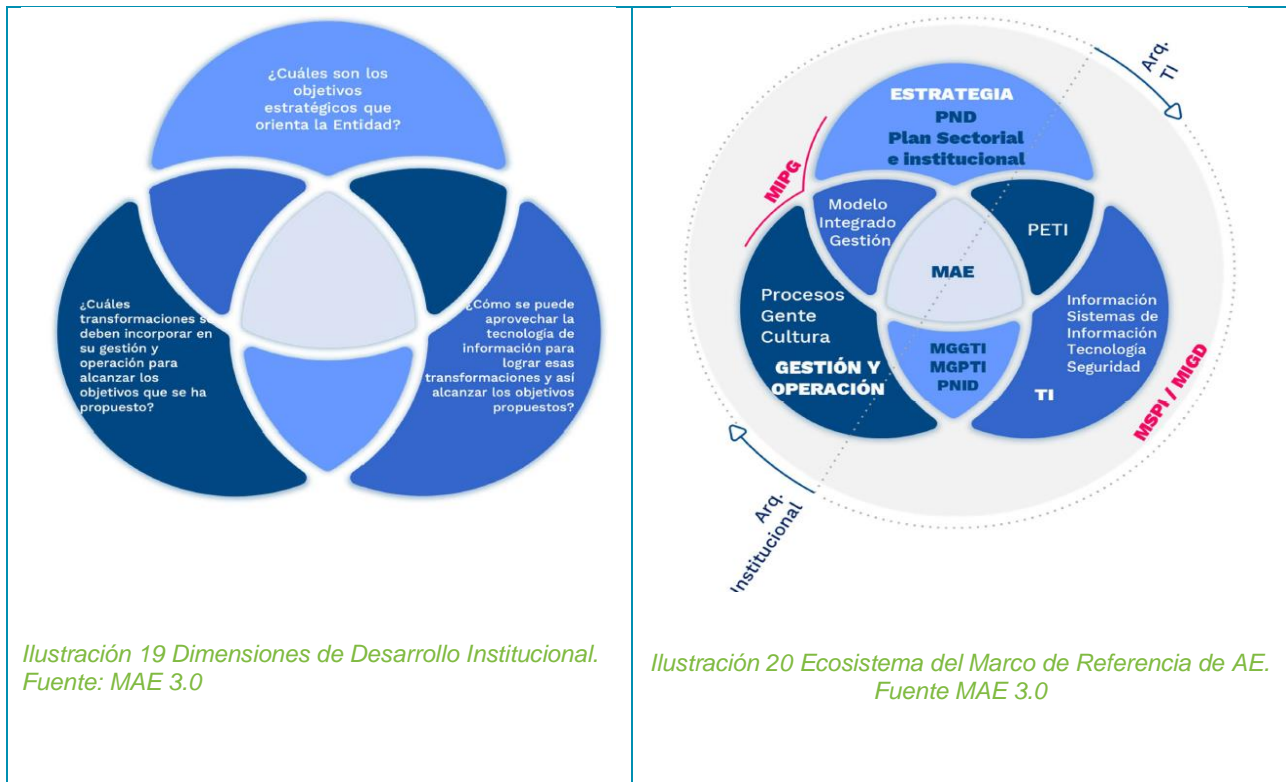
¿Cuáles son los objetivos estratégicos que orienta la Entidad?

¿Cuáles transformaciones s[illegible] deben incorporar en su gestión y operación para alcanzar los objetivos que se ha propuesto?

¿Cómo se puede aprovechar la tecnología de información para lograr esas transformaciones y así alcanzar los objetivos propuestos?

Ilustración 19 Dimensiones de Desarrollo Institucional. Fuente: MAE 3.0

Arq. TI

ESTRATEGIA
PND
Plan Sectorial e institucional

MIPG

Modelo Integrado Gestión

PETI

MAE

Procesos
Gente
Cultura
GESTIÓN Y OPERACIÓN

MGGTI
MGPTI
PNID

Información
Sistemas de Información
Tecnología
Seguridad
TI

MSPI / MIGD

Arq. Institucional

Ilustración 20 Ecosistema del Marco de Referencia de AE. Fuente MAE 3.0